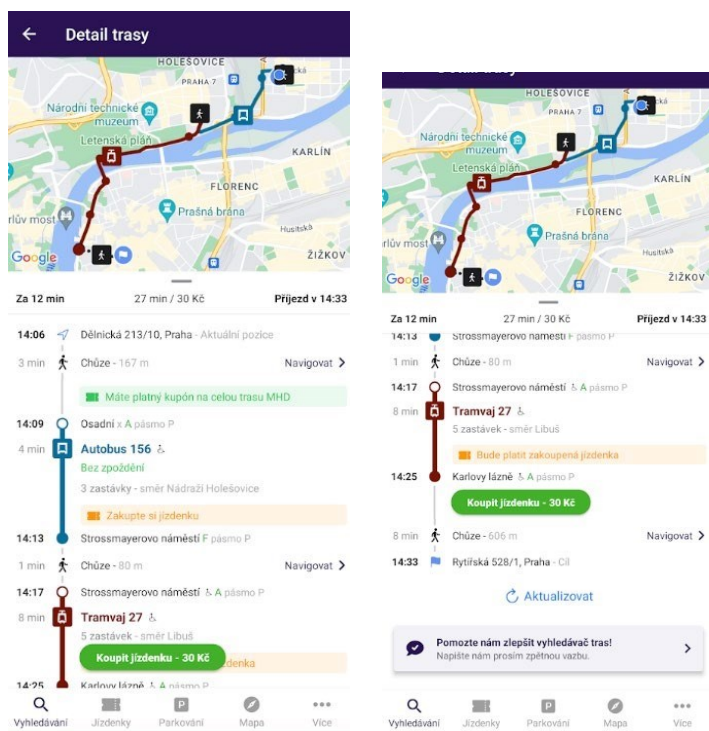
Detail trasy

HOLEŠOVICE
PRAHA 7
Národní technické muzeum
Letenská plán
KARLÍN
FLORENC
Prašná brána
rlův most
Husitská
ŽIŽKOV
Google

Za 12 min
27 min / 30 Kč
Příjezd v 14:33

14:06 Dělnická 213/10, Praha - Aktuální pozice
3 min Chůze - 167 m
Navigovat
Máte platný kupón na celou trasu MHD
14:09 Osadní x A pásmo P
4 min Autobus 156
Bez zpoždění
3 zastávky - směr Nádraží Holešovice
Zakupte si jízdenku
14:13 Strossmayerovo náměstí F pásmo P
1 min Chůze - 80 m
Navigovat
14:17 Strossmayerovo náměstí A pásmo P
8 min Tramvaj 27
5 zastávek - směr Libuš
Koupit jízdenku - 30 Kč
jízdenka
14:25 Karlovy lázně A pásmo P

Vyhledávání
Jízdenky
Parkování
Mapa
Více

HOLEŠOVICE
PRAHA 7
Národní technické muzeum
Letenská plán
KARLÍN
FLORENC
Prašná brána
rlův most
Husitská
ŽIŽKOV
Google

Za 12 min
27 min / 30 Kč
Příjezd v 14:33
14:13 Strossmayerovo náměstí F pásmo P
1 min Chůze - 80 m
Navigovat
14:17 Strossmayerovo náměstí A pásmo P
8 min Tramvaj 27
5 zastávek - směr Libuš
Bude platit zakoupená jízdenka
14:25 Karlovy lázně A pásmo P
Koupit jízdenku - 30 Kč
8 min Chůze - 606 m
Navigovat
14:33 Rytířská 528/1, Praha - Cíl
Aktualizovat
Pomozte nám zlepšit vyhledávač tras!
Napište nám prosím zpětnou vazbu.

Vyhledávání
Jízdenky
Parkování
Mapa
Více